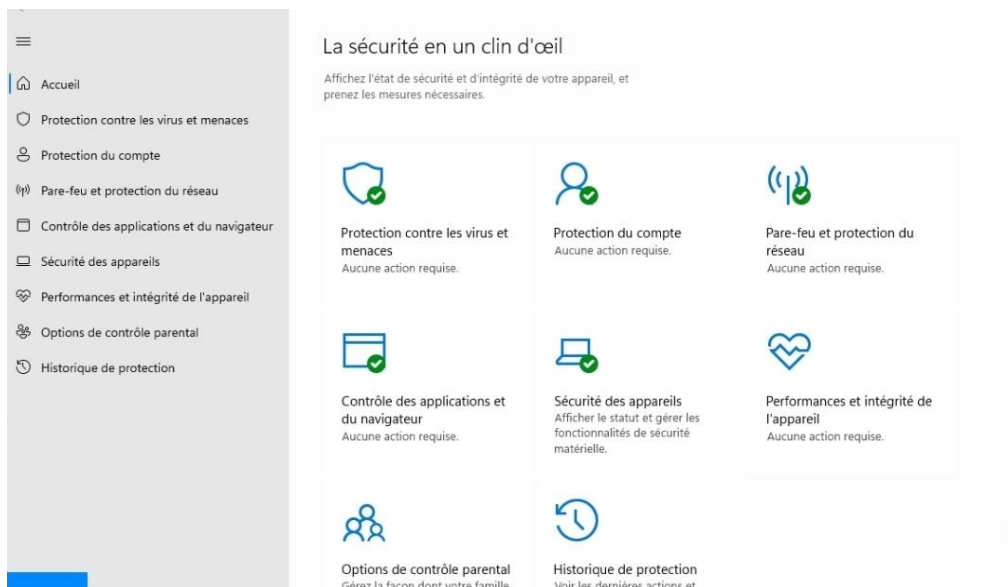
Accueil

Protection contre les virus et menaces

Protection du compte

Pare-feu et protection du réseau

Contrôle des applications et du navigateur

Sécurité des appareils

Performances et intégrité de l'appareil

Options de contrôle parental

Historique de protection

La sécurité en un clin d'œil

Affichez l'état de sécurité et d'intégrité de votre appareil, et prenez les mesures nécessaires.

Protection contre les virus et menaces
Aucune action requise.

Protection du compte
Aucune action requise.

Pare-feu et protection du réseau
Aucune action requise.

Contrôle des applications et du navigateur
Aucune action requise.

Sécurité des appareils
Afficher le statut et gérer les fonctionnalités de sécurité matérielle.

Performances et intégrité de l'appareil
Aucune action requise.

Options de contrôle parental
Gérez la façon dont votre famille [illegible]

Historique de protection
Voir les dernières actions et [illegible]